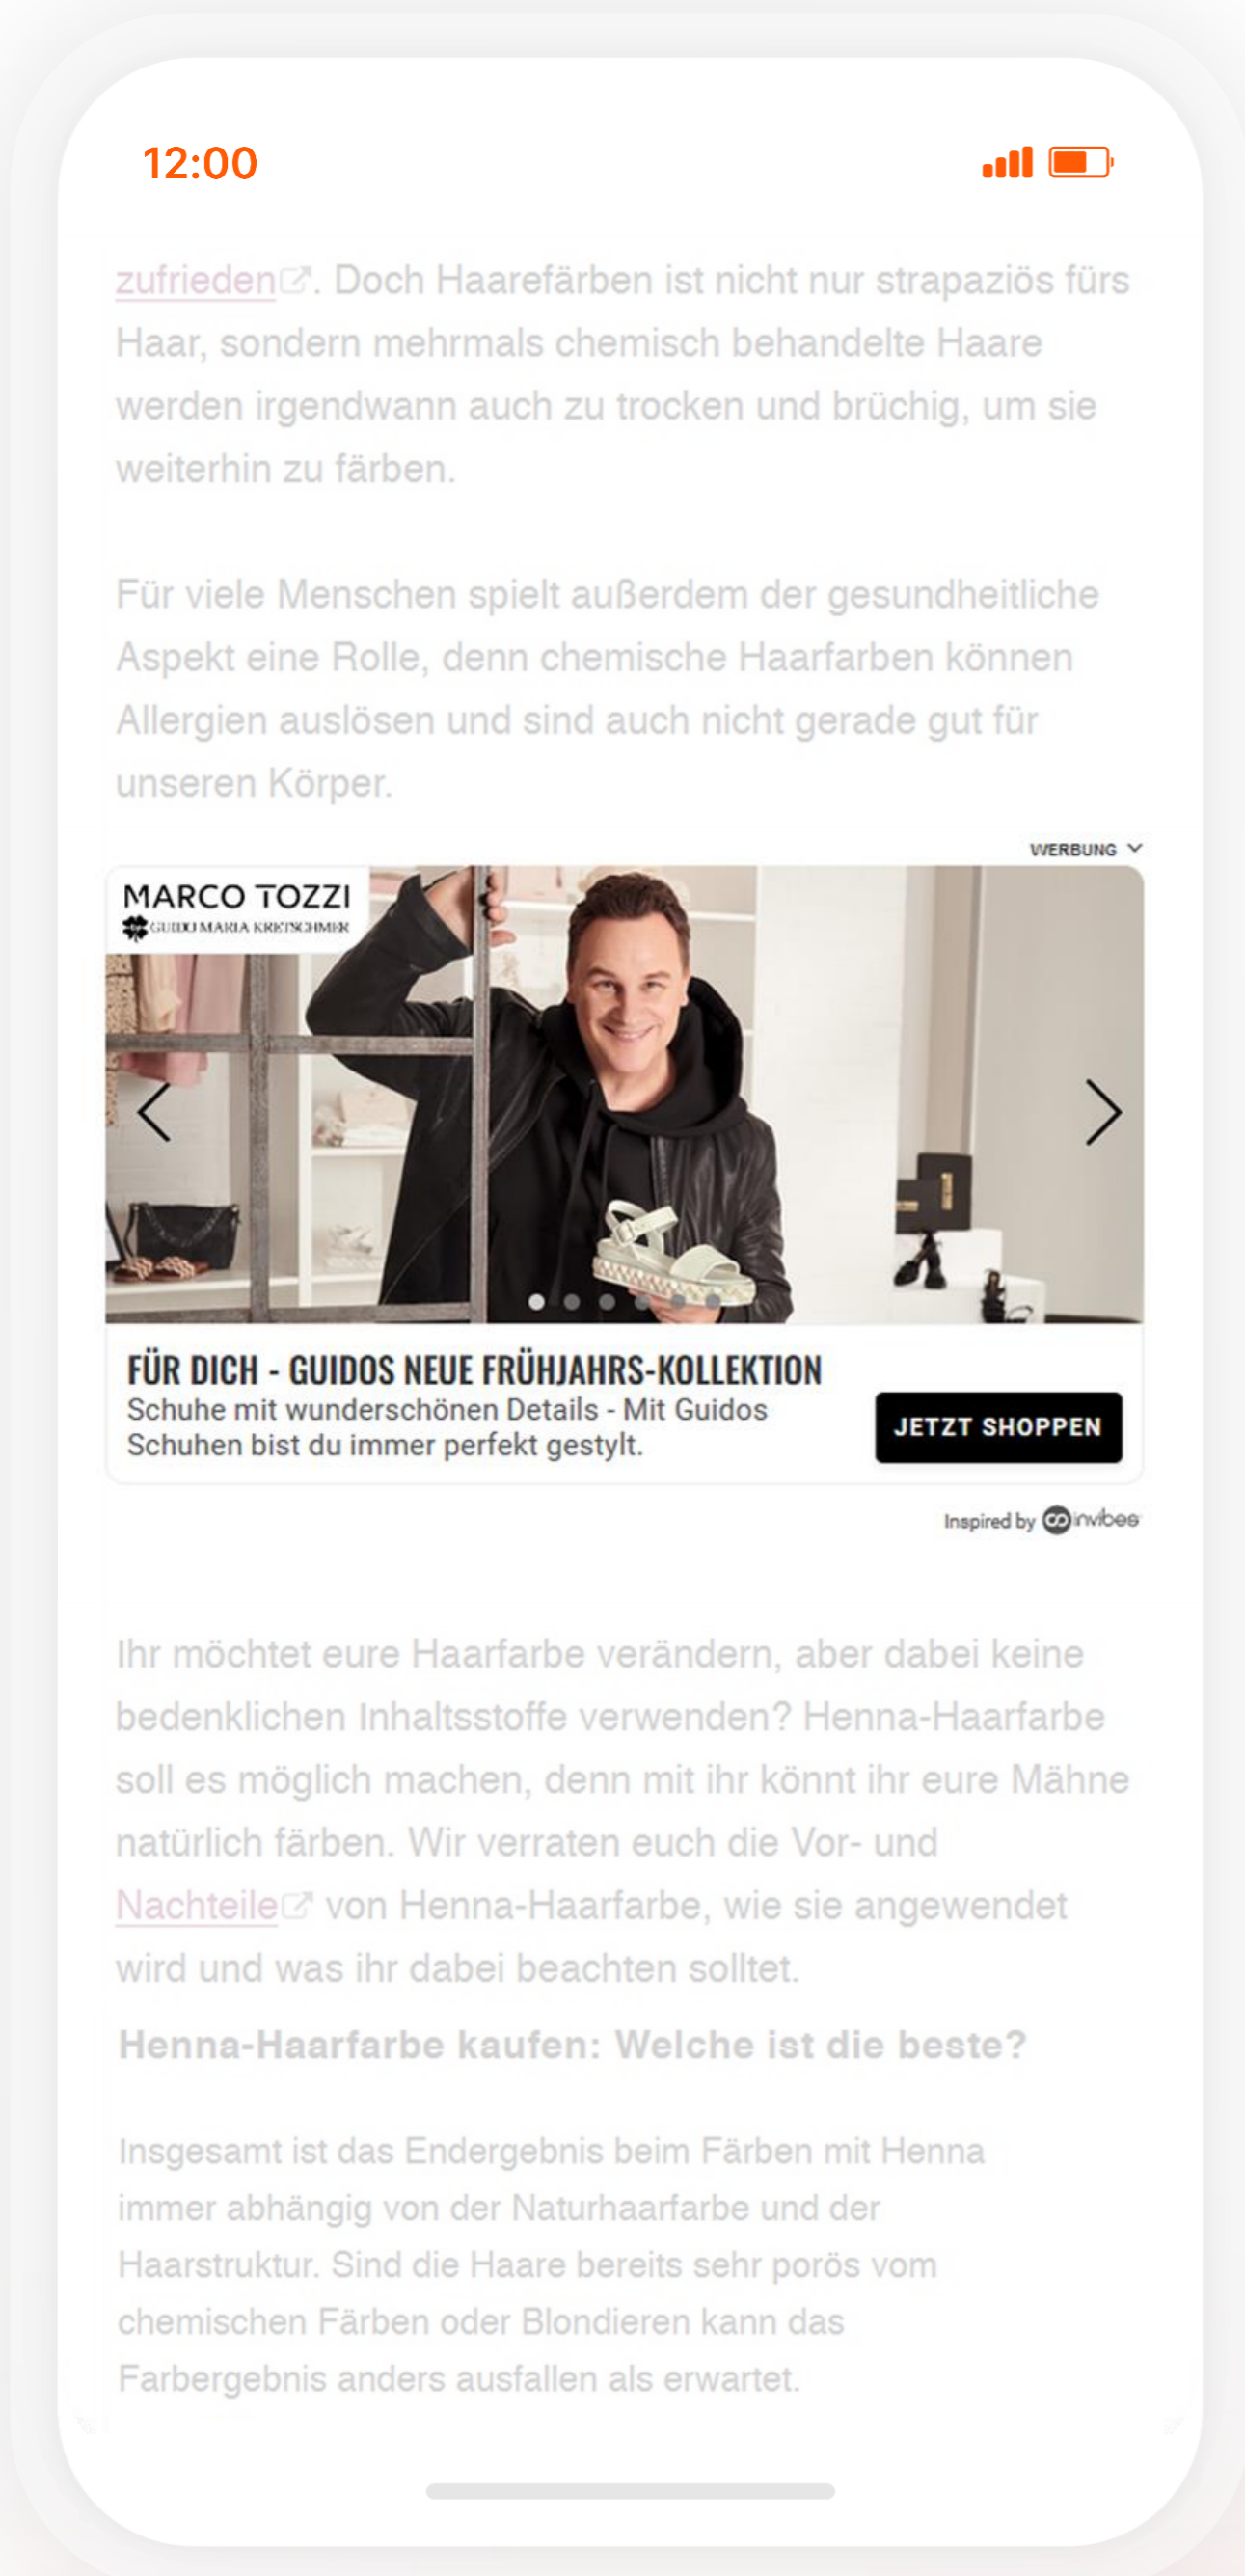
12:00

zufrieden. Doch Haarefärben ist nicht nur strapaziös fürs Haar, sondern mehrmals chemisch behandelte Haare werden irgendwann auch zu trocken und brüchig, um sie weiterhin zu färben.

Für viele Menschen spielt außerdem der gesundheitliche Aspekt eine Rolle, denn chemische Haarfarben können Allergien auslösen und sind auch nicht gerade gut für unseren Körper.

WERBUNG

MARCO TOZZI
GUIDO MARIA KRETSCHMER

FÜR DICH - GUIDOS NEUE FRÜHJAHRS-KOLLEKTION
Schuhe mit wunderschönen Details - Mit Guidos Schuhen bist du immer perfekt gestylt.

JETZT SHOPPEN

Inspired by invibes

Ihr möchtet eure Haarfarbe verändern, aber dabei keine bedenklichen Inhaltsstoffe verwenden? Henna-Haarfarbe soll es möglich machen, denn mit ihr könnt ihr eure Mähne natürlich färben. Wir verraten euch die Vor- und Nachteile von Henna-Haarfarbe, wie sie angewendet wird und was ihr dabei beachten solltet.

Henna-Haarfarbe kaufen: Welche ist die beste?

Insgesamt ist das Endergebnis beim Färben mit Henna immer abhängig von der Naturhaarfarbe und der Haarstruktur. Sind die Haare bereits sehr porös vom chemischen Färben oder Blondieren kann das Farbergebnis anders ausfallen als erwartet.